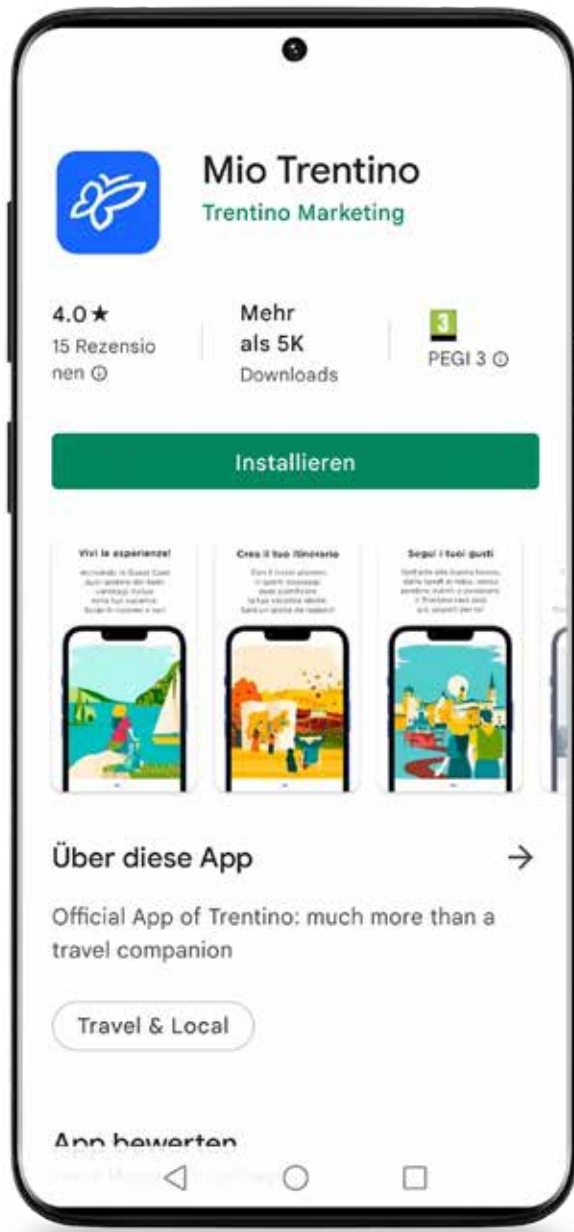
Mio Trentino
Trentino Marketing

4.0 ★
15 Rezensionen ⓘ

Mehr als 5K
Downloads

3
PEGI 3 ⓘ

Installieren

Vivi le esperienze!
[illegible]

Crea il tuo itinerario
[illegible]

Segui i tuoi gusti
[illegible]

Über diese App →

Official App of Trentino: much more than a travel companion

Travel & Local

App bewerten
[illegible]